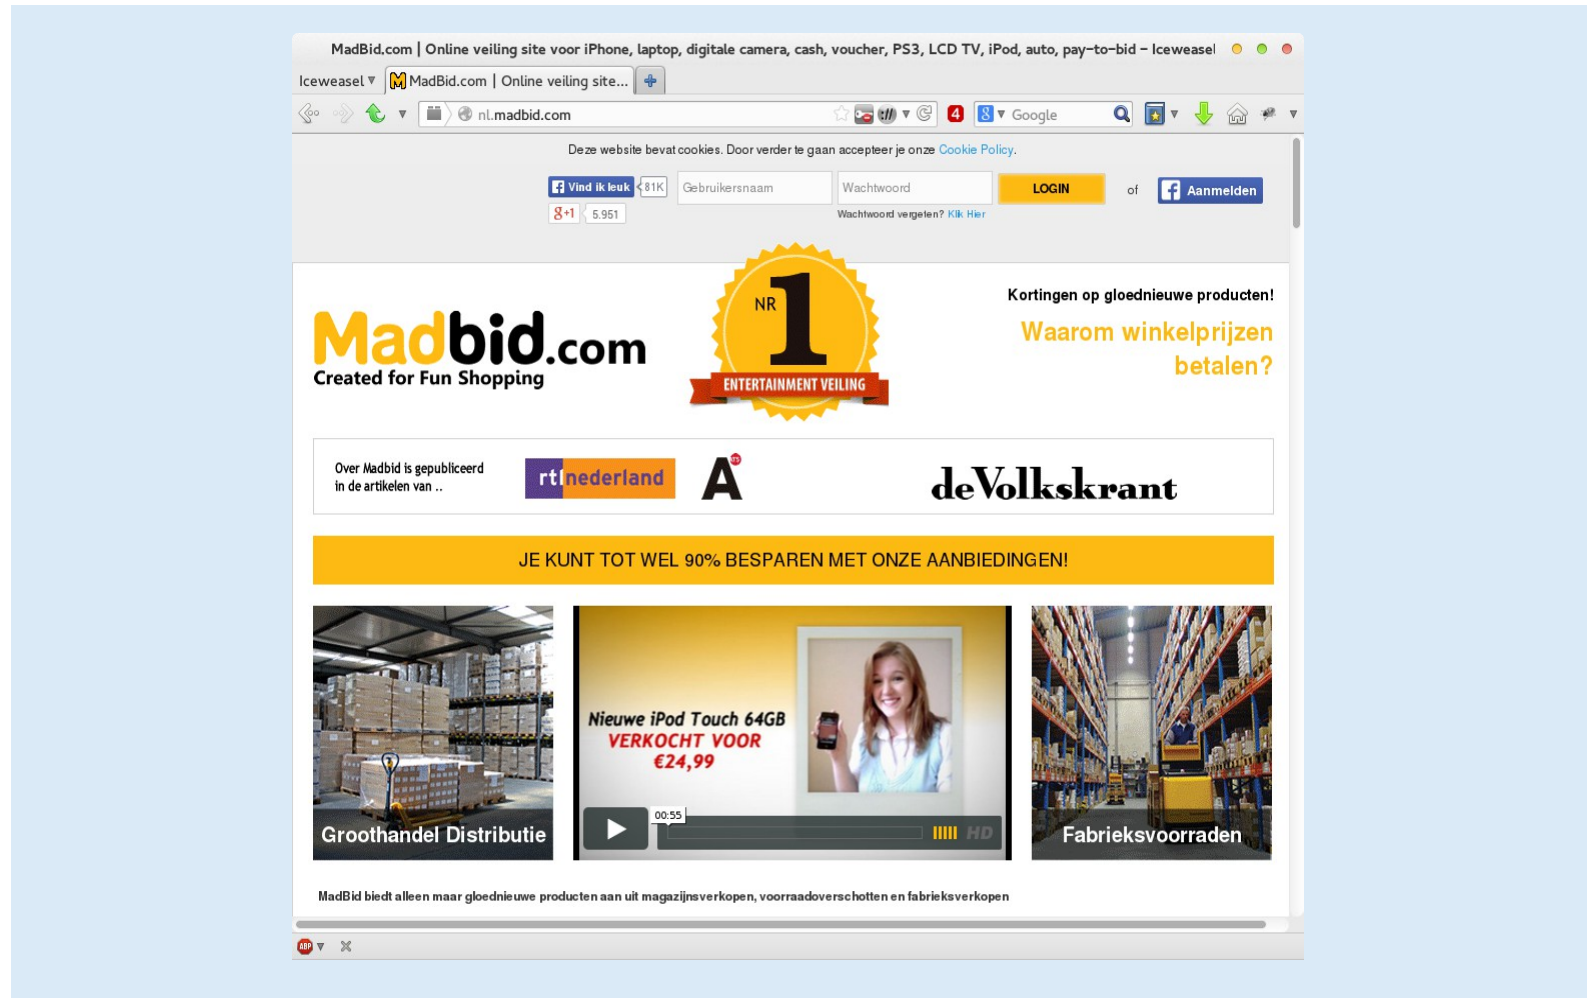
MadBid.com | Online veiling site voor iPhone, laptop, digitale camera, cash, voucher, PS3, LCD TV, iPod, auto, pay-to-bid - Iceweasel

Iceweasel ▾ MadBid.com | Online veiling site... +

nl.madbid.com

4 Google

Deze website bevat cookies. Door verder te gaan accepteer je onze Cookie Policy.

Vind ik leuk 81K Gebruikersnaam Wachtwoord LOGIN of Aanmelden

+1 5.951 Wachtwoord vergeten? Klik Hier

Madbid.com Created for Fun Shopping

NR 1 ENTERTAINMENT VEILING

Kortingen op gloednieuwe producten!

Waarom winkelprijzen betalen?

Over Madbid is gepubliceerd in de artikelen van ..

rtlnederland A deVolkskrant

JE KUNT TOT WEL 90% BESPAREN MET ONZE AANBIEDINGEN!

Groothandel Distributie

Nieuwe iPod Touch 64GB VERKOCHT VOOR €24,99

00:55 HD

Fabrieksvoorraden

MadBid biedt alleen maar gloednieuwe producten aan uit magazijnsverkopen, voorraadoverschotten en fabrieksverkopen

ABP